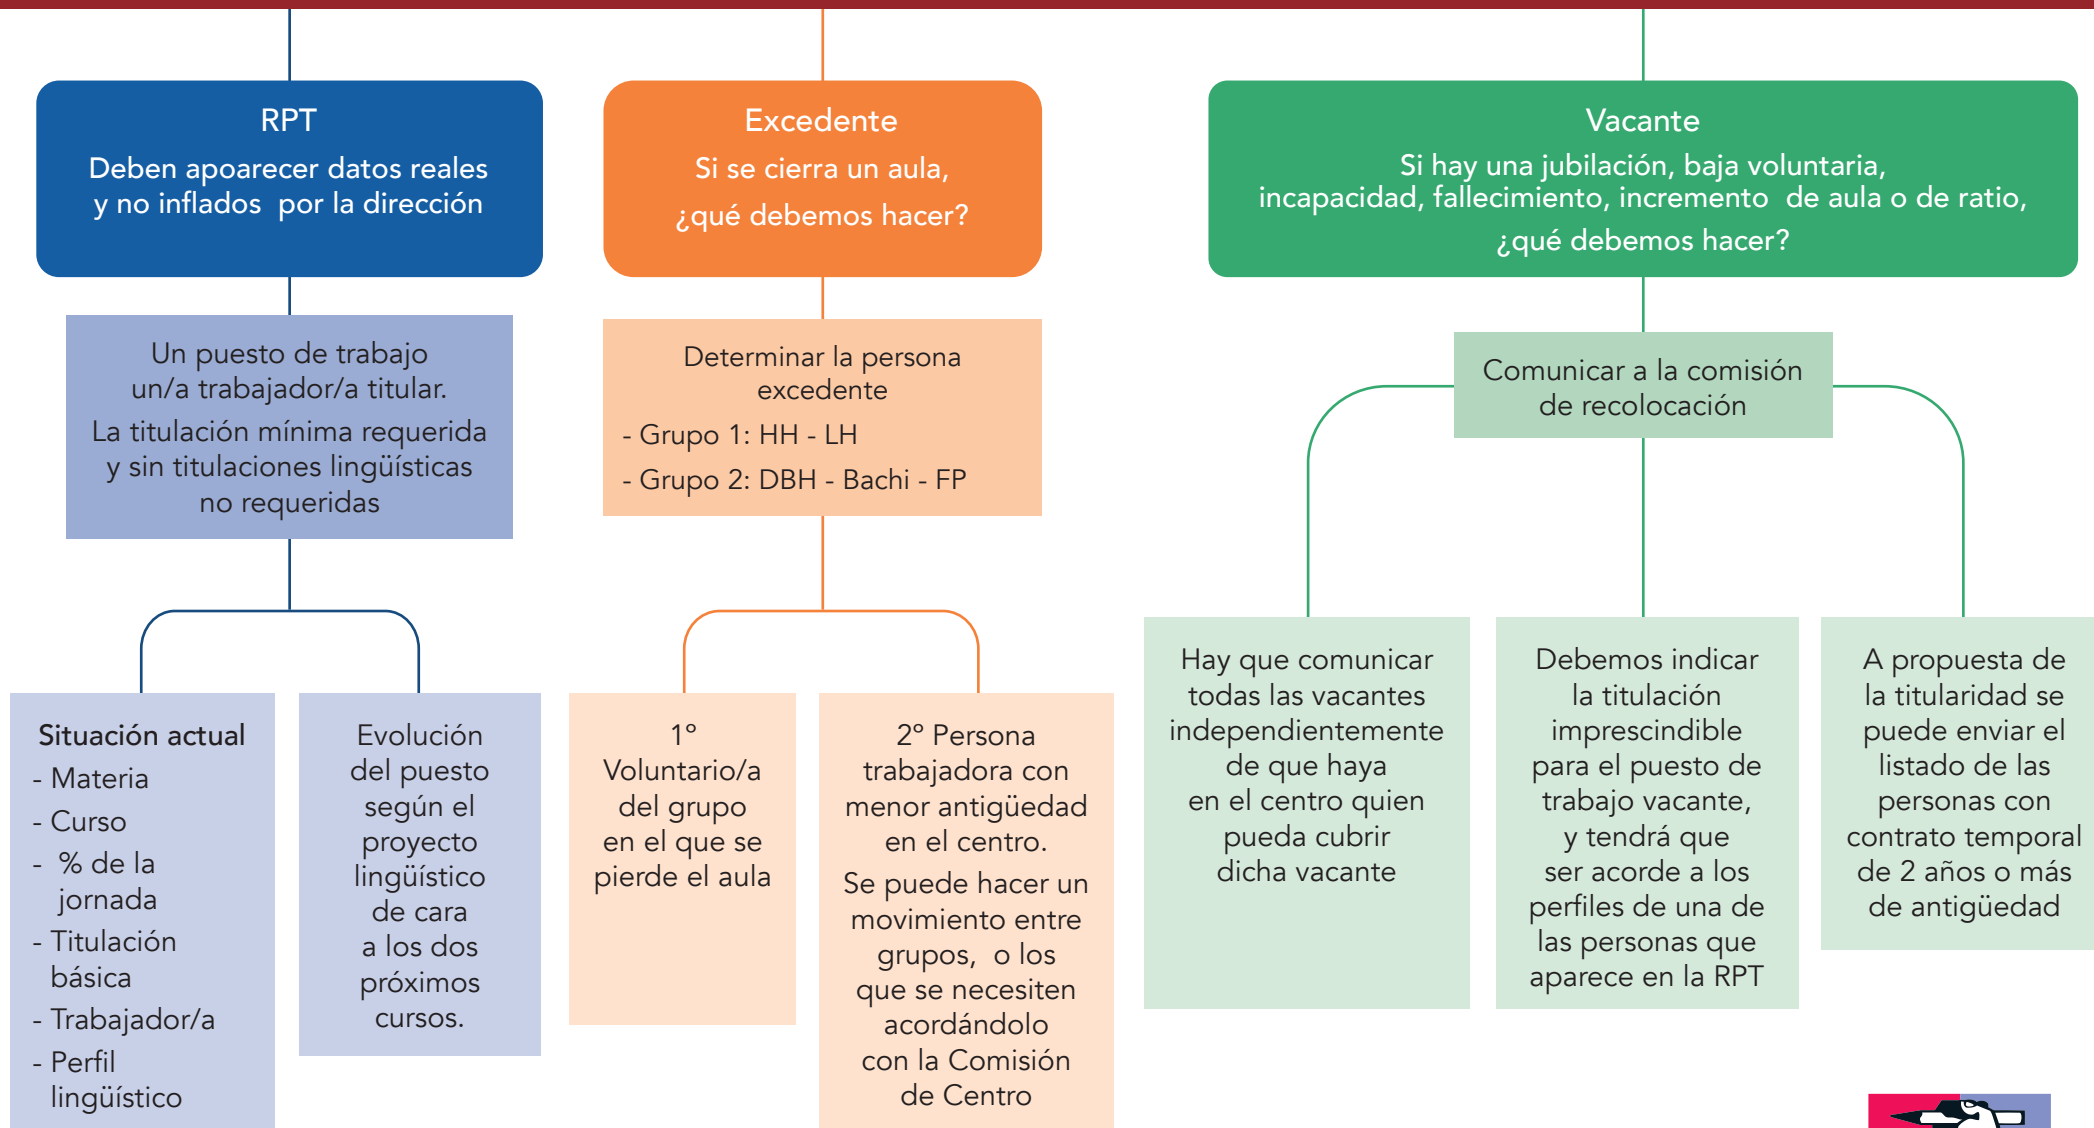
RPT
Deben apoarecer datos reales y no inflados por la dirección

Un puesto de trabajo un/a trabajador/a titular.
La titulación mínima requerida y sin titulaciones lingüísticas no requeridas

Situación actual
- Materia
- Curso
- % de la jornada
- Titulación básica
- Trabajador/a
- Perfil lingüístico

Evolución del puesto según el proyecto lingüístico de cara a los dos próximos cursos.

Excedente
Si se cierra un aula, ¿qué debemos hacer?

Determinar la persona excedente
- Grupo 1: HH - LH
- Grupo 2: DBH - Bachi - FP

1° Voluntario/a del grupo en el que se pierde el aula

2° Persona trabajadora con menor antigüedad en el centro.
Se puede hacer un movimiento entre grupos, o los que se necesiten acordándolo con la Comisión de Centro

Vacante
Si hay una jubilación, baja voluntaria, incapacidad, fallecimiento, incremento de aula o de ratio, ¿qué debemos hacer?

Comunicar a la comisión de recolocación

Hay que comunicar todas las vacantes independientemente de que haya en el centro quien pueda cubrir dicha vacante

Debemos indicar la titulación imprescindible para el puesto de trabajo vacante, y tendrá que ser acorde a los perfiles de una de las personas que aparece en la RPT

A propuesta de la titularidad se puede enviar el listado de las personas con contrato temporal de 2 años o más de antigüedad